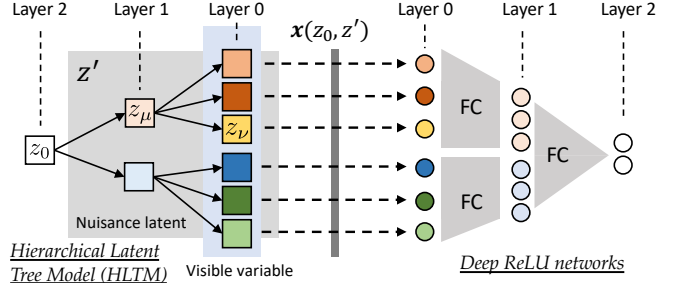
Layer 2

Layer 1

Layer 0

$\boldsymbol{x}(z_0, z')$

Layer 0

Layer 1

Layer 2

$z'$

$z_\mu$

$z_0$

$z_\nu$

FC

FC

FC

Nuisance latent

Hierarchical Latent Tree Model (HLTM)

Visible variable

Deep ReLU networks